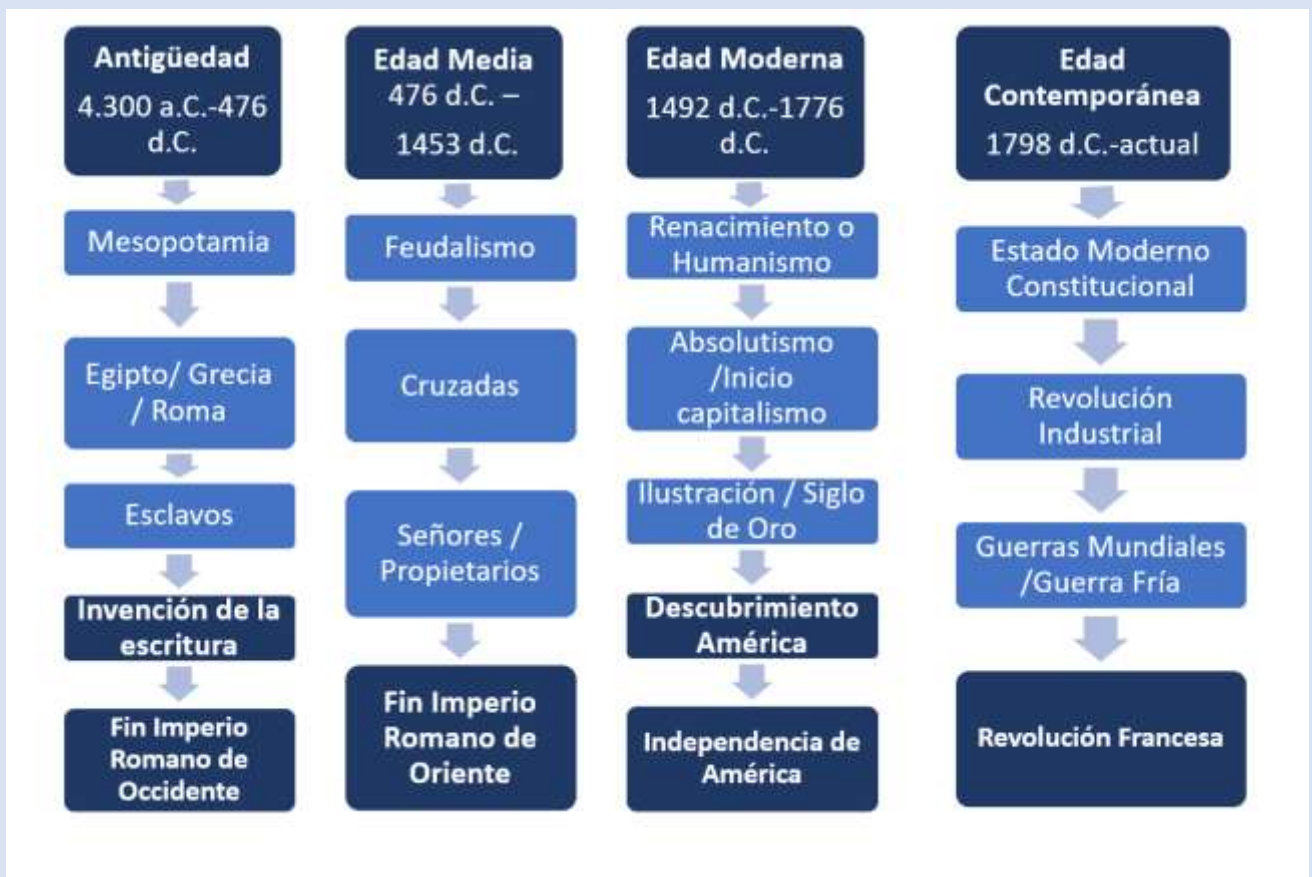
Antigüedad
4.300 a.C.-476 d.C.

Mesopotamia

Egipto/ Grecia / Roma

Esclavos

Invención de la escritura

Fin Imperio Romano de Occidente

Edad Media
476 d.C. – 1453 d.C.

Feudalismo

Cruzadas

Señores / Propietarios

Fin Imperio Romano de Oriente

Edad Moderna
1492 d.C.-1776 d.C.

Renacimiento o Humanismo

Absolutismo /Inicio capitalismo

Ilustración / Siglo de Oro

Descubrimiento América

Independencia de América

Edad Contemporánea
1798 d.C.-actual

Estado Moderno Constitucional

Revolución Industrial

Guerras Mundiales /Guerra Fría

Revolución Francesa